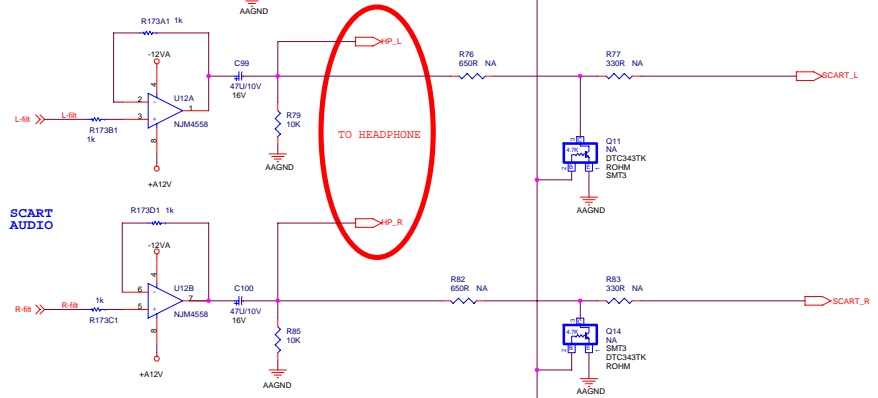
AAGND

R173A1 1k

-12VA

C99

HP_L

R76 650R NA

R77 330R NA

SCART_L

4

2

3

1

U12A

NJM4558

8

47U/10V 16V

R79 10K

L-filt

L-filt

R173B1 1k

TO HEADPHONE

Q11 NA DTC343TK ROHM SMT3

4.7K

+A12V

AAGND

AAGND

SCART AUDIO

R173D1 1k

HP_R

-12VA

4

6

5

7

U12B

NJM4558

8

C100

47U/10V 16V

R82 650R NA

R83 330R NA

SCART_R

R-filt

R-filt

1k

R173C1

R85 10K

Q14 NA SMT3 DTC343TK ROHM

4.7K

+A12V

AAGND

AAGND